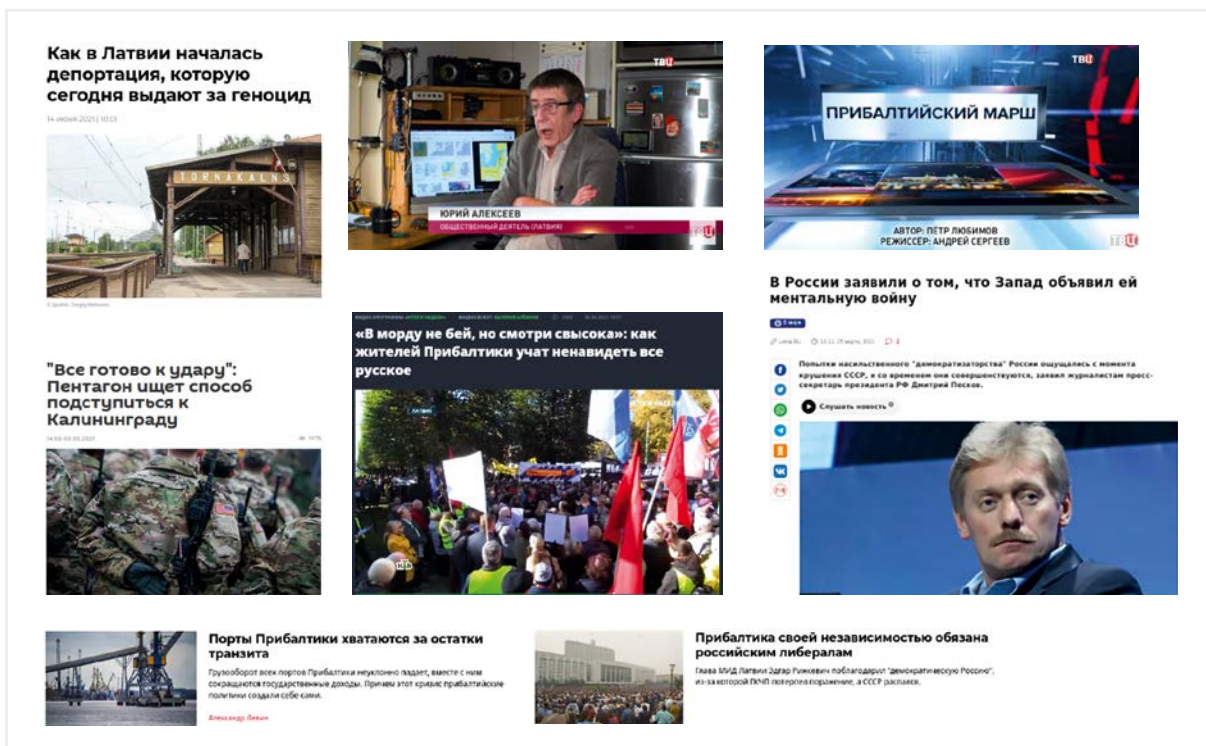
Как в Латвии началась депортация, которую сегодня выдают за геноцид

14 июня 2021 | 10:03

TORNAKALNS

© Sputnik / Sergey Melkonov

ТВЦ

ЮРИЙ АЛЕКСЕЕВ
ОБЩЕСТВЕННЫЙ ДЕЯТЕЛЬ (ЛАТВИЯ)

ТВЦ

ТВЦ

ПРИБАЛТИЙСКИЙ МАРШ

АВТОР: ПЁТР ЛЮБИМОВ
РЕЖИССЁР: АНДРЕЙ СЕРГЕЕВ

ТВЦ

В России заявили о том, что Запад объявил ей ментальную войну

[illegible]

Попытки насильственного "демократизаторства" России ощущались с момента крушения СССР, и со временем они совершенствуются, заявил журналистам пресс-секретарь президента РФ Дмитрий Песков.

Слушать новость

"Все готово к удару": Пентагон ищет способ подступиться к Калининграду

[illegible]

«В морду не бей, но смотри свысока»: как жителей Прибалтики учат ненавидеть все русское

Порты Прибалтики хватаются за остатки транзита

Грузооборот всех портов Прибалтики неуклонно падает, вместе с ним сокращаются государственные доходы. Причем этот кризис прибалтийские политики создали себе сами.

Александр Левин

Прибалтика своей независимостью обязана российским либералам

Глава МИД Латвии Эдгар Ринкевич поблагодарил "демократическую Россию", из-за которой ГКЧП потерпел поражение, а СССР распался.